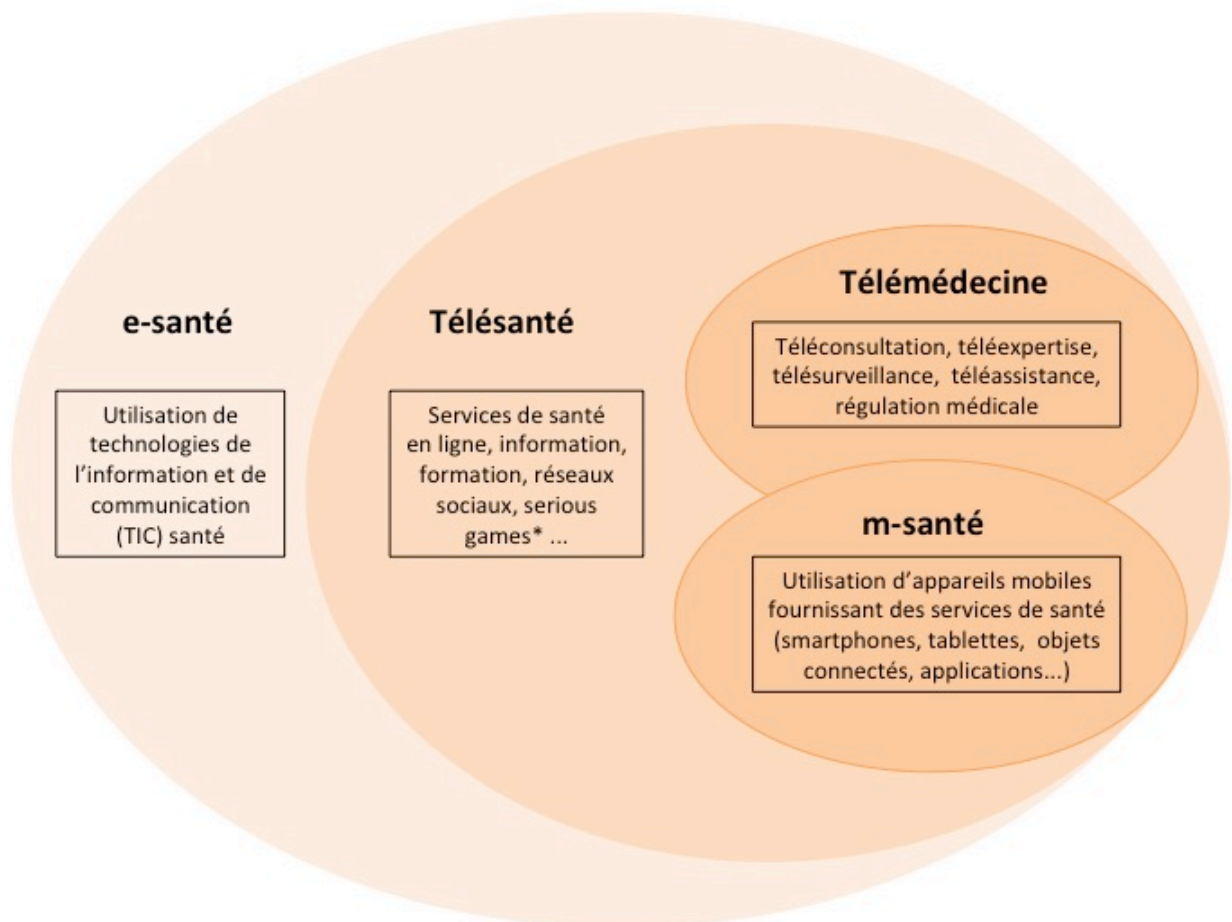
e-santé

Utilisation de technologies de l'information et de communication (TIC) santé

Télésanté

Services de santé en ligne, information, formation, réseaux sociaux, serious games* ...

Télémédecine

Téléconsultation, téléexpertise, télésurveillance, téléassistance, régulation médicale

m-santé

Utilisation d'appareils mobiles fournissant des services de santé (smartphones, tablettes, objets connectés, applications...)